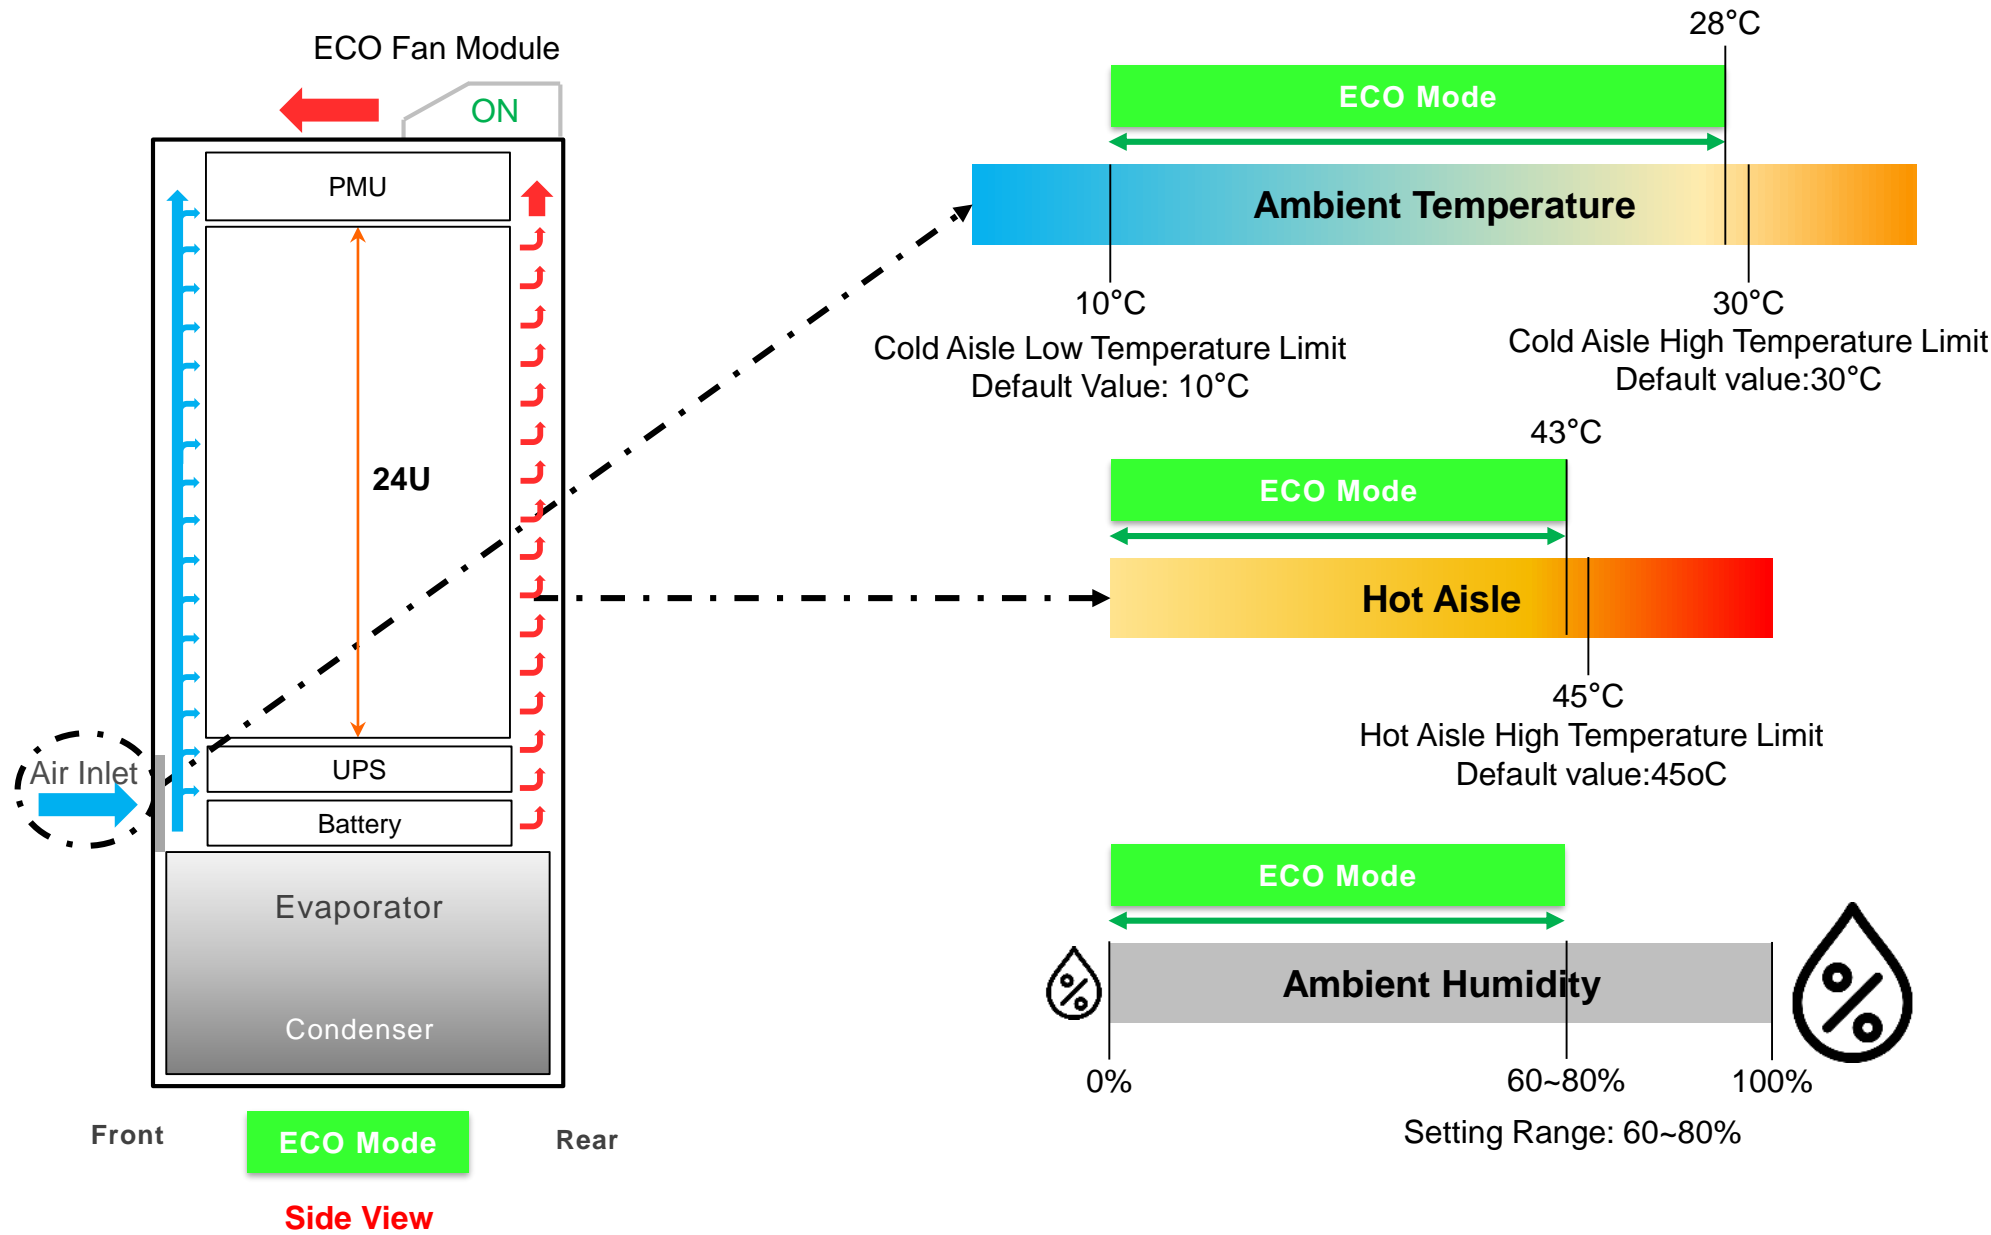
ECO Fan Module

ON

PMU

24U

UPS

Battery

Air Inlet

Evaporator

Condenser

Front

ECO Mode

Rear

Side View

28°C

ECO Mode

Ambient Temperature

10°C
Cold Aisle Low Temperature Limit
Default Value: 10°C

30°C
Cold Aisle High Temperature Limit
Default value:30°C

43°C

ECO Mode

Hot Aisle

45°C
Hot Aisle High Temperature Limit
Default value:45oC

ECO Mode

Ambient Humidity

0%

60~80%

100%

Setting Range: 60~80%